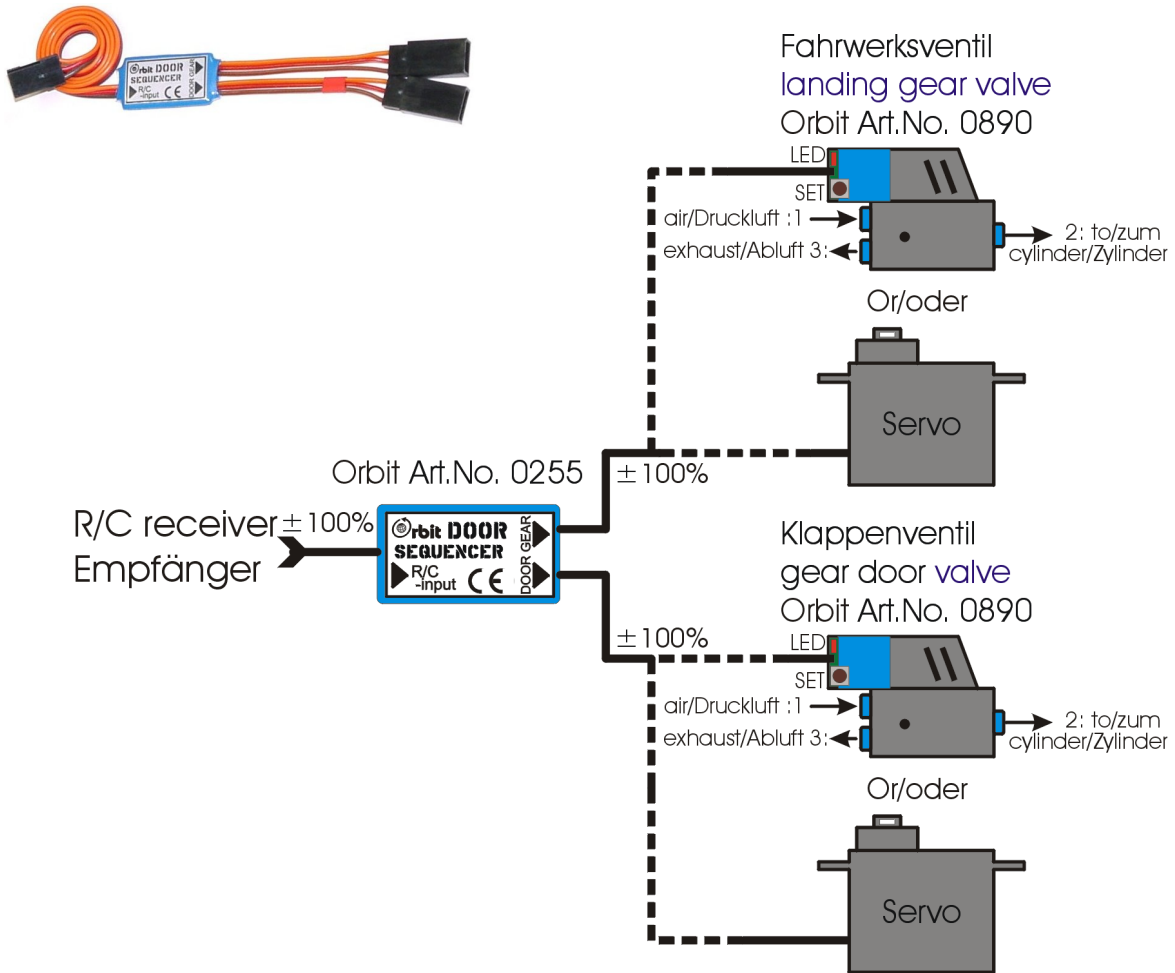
Orbit DOOR SEQUENCER
R/C -input
CE
DOOR GEAR

Fahrwerksventil
landing gear valve
Orbit Art.No. 0890

LED
SET
air/Druckluft :1
exhaust/Abluft 3:
2: to/zum
cylinder/Zylinder

Or/oder

Servo

Orbit Art.No. 0255
$\pm$100%

R/C receiver
Empfänger
$\pm$100%

Orbit DOOR SEQUENCER
R/C -input
CE
GEAR
DOOR

Klappenventil
gear door valve
Orbit Art.No. 0890

$\pm$100%

LED
SET
air/Druckluft :1
exhaust/Abluft 3:
2: to/zum
cylinder/Zylinder

Or/oder

Servo